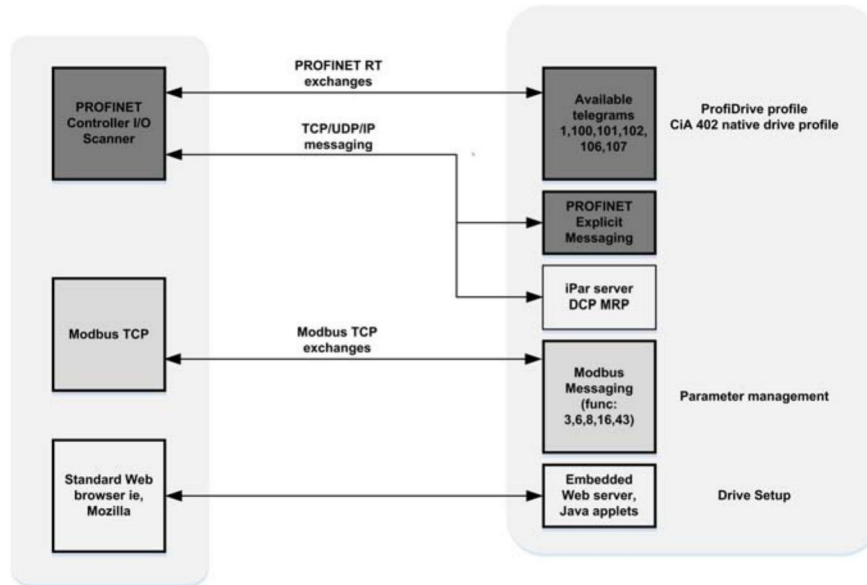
PROFINET Controller I/O Scanner

PROFINET RT exchanges

TCP/UDP/IP messaging

Available telegrams 1,100,101,102, 106,107

ProfiDrive profile
CiA 402 native drive profile

PROFINET Explicit Messaging

iPar server DCP MRP

Modbus TCP

Modbus TCP exchanges

Modbus Messaging (func: 3,6,8,16,43)

Parameter management

Standard Web browser ie, Mozilla

Embedded Web server, Java applets

Drive Setup